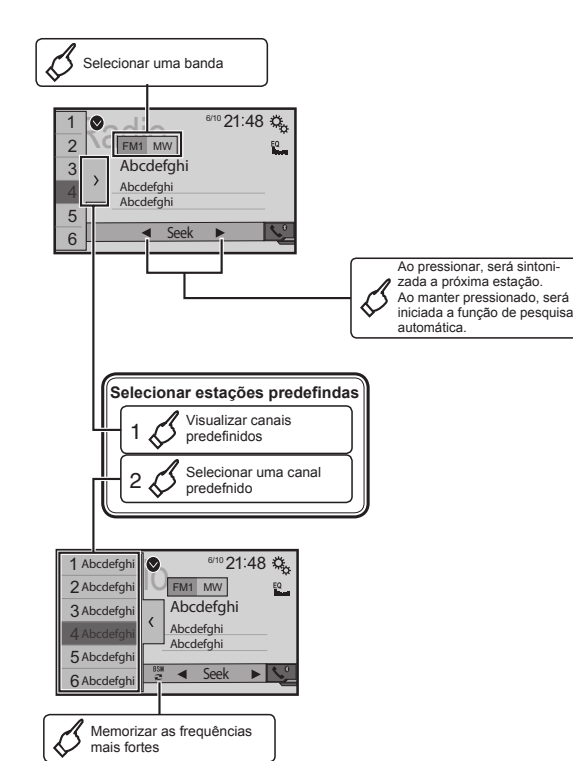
Selecionar uma banda

1
2
3
4
5
6
Radio
FM1 MW
6/10 21:48
EQ
Abcdefghi
Abcdefghi
Abcdefghi
◄ Seek ►

Ao pressionar, será sintonizada a próxima estação. Ao manter pressionado, será iniciada a função de pesquisa automática.

Selecionar estações predefindas
1 Visualizar canais predefinidos
2 Selecionar uma canal predefnido

1 Abcdefghi
2 Abcdefghi
3 Abcdefghi
4 Abcdefghi
5 Abcdefghi
6 Abcdefghi
Radio
FM1 MW
6/10 21:48
EQ
Abcdefghi
Abcdefghi
Abcdefghi
BSM
◄ Seek ►

Memorizar as frequências mais fortes